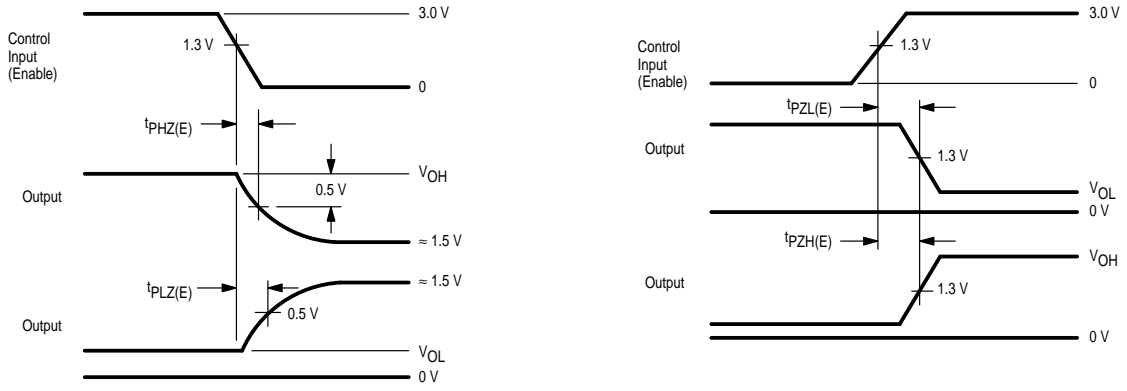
Control Input (Enable)

3.0 V

1.3 V

0

$t_{PHZ(E)}$

$V_{OH}$

0.5 V

Output

≈ 1.5 V

≈ 1.5 V

$t_{PLZ(E)}$

0.5 V

Output

$V_{OL}$

0 V

Control Input (Enable)

3.0 V

1.3 V

0

$t_{PZL(E)}$

Output

1.3 V

$V_{OL}$

0 V

$t_{PZH(E)}$

$V_{OH}$

Output

1.3 V

0 V